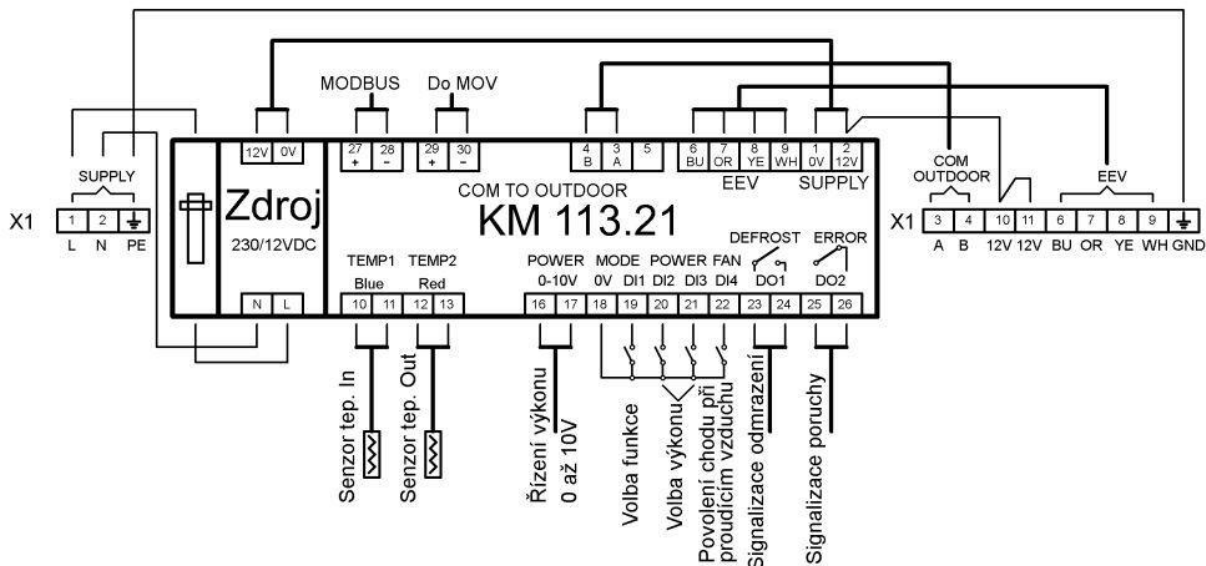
MODBUS
Do MOV

SUPPLY
X1
1 2
L N PE

12V 0V
Zdroj
230/12VDC
N L

27 28
+ -
29 30
+ -

4 3 5
B A
6 7 8 9
BU OR YE WH
EEV
1 2
0V 12V
SUPPLY

COM TO OUTDOOR
KM 113.21

TEMP1 TEMP2
Blue Red
10 11 12 13

POWER
0-10V
16 17

MODE POWER FAN
0V DI1 DI2 DI3 DI4
18 19 20 21 22

DEFROST ERROR
DO1 DO2
23 24 25 26

COM
OUTDOOR
X1
3 4 10 11 6 7 8 9
A B 12V 12V BU OR YE WH GND
EEV

Senzor tep. In
Senzor tep. Out
Řízení výkonu
0 až 10V
Volba funkce
Volba výkonu
Povolení chodu při proudícím vzduchu
Signalizace odmrazení
Signalizace poruchy